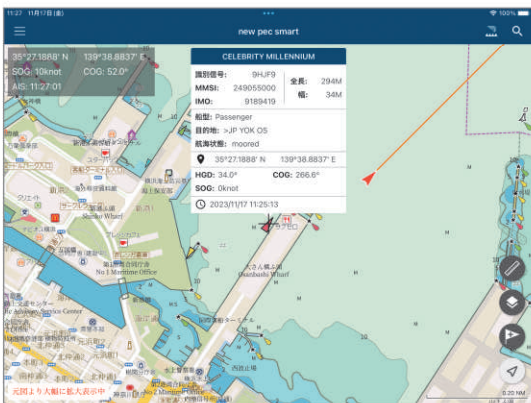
11:27 11月17日(金)

new pec smart

35°27.1888' N 139°38.8837' E
SOG: 10knot COG: 52.0°
AIS: 11:27:01

CELEBRITY MILLENNIUM

| 識別信号: | 9HJF9 | 全長: | 294M |
|---|---|---|---|
| MMSI: | 249055000 | 幅: | 34M |
| IMO: | 9189419 | | |

船型: Passenger
目的地: >JP YOK OS
航海状態: moored

35°27.1888' N 139°38.8837' E
HGD: 34.0° COG: 266.6°
SOG: 0knot

2023/11/17 11:25:13

Shinko Wharf

No.1 Maritime Office

Osanbashi Wharf

元図より大幅に拡大表示中

0.20 NM